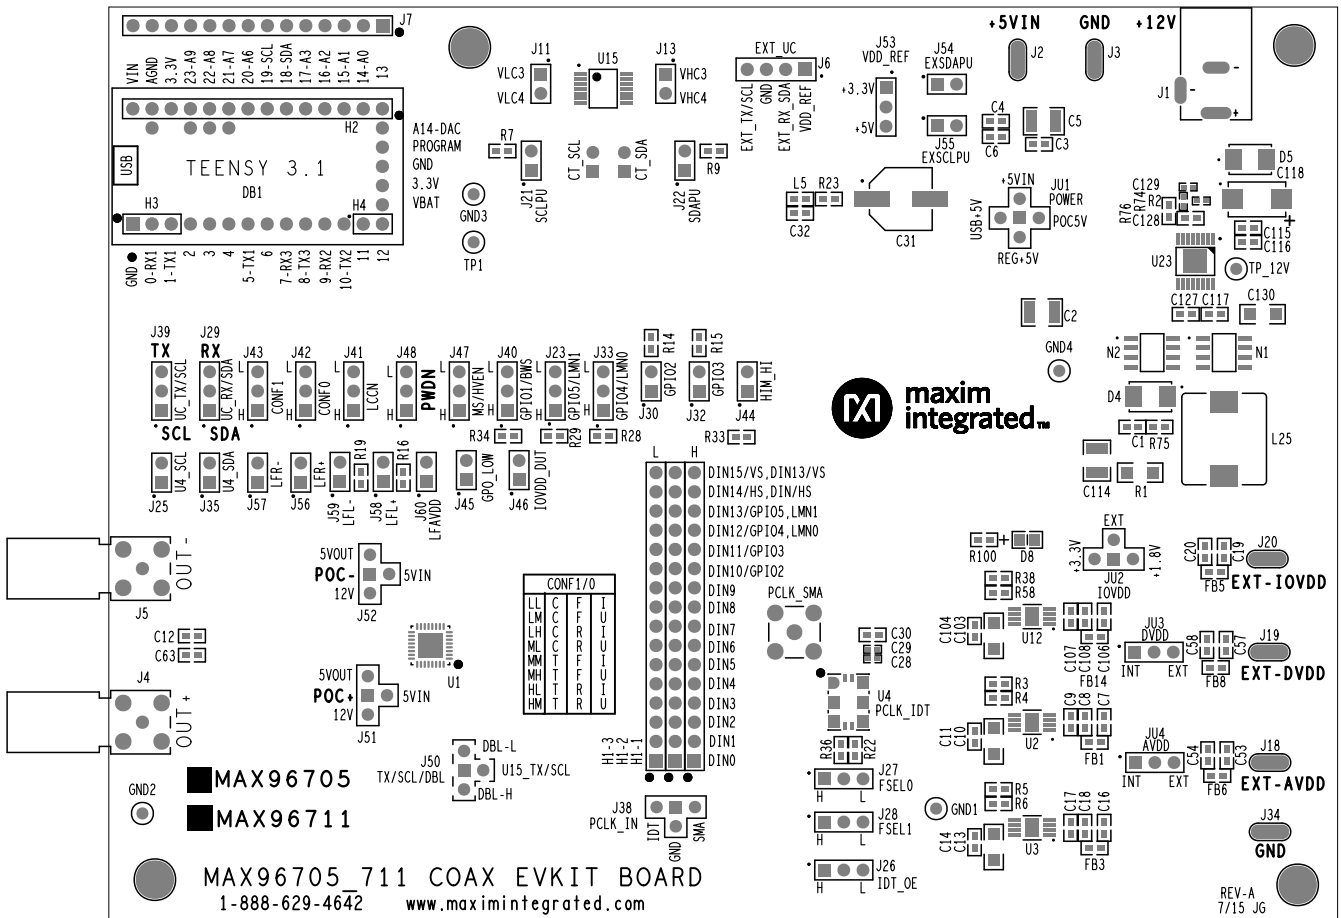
J7
VIN AGND 3.3V 23-A9 22-A8 21-A7 20-A6 19-SCL 18-SDA 17-A3 16-A2 15-A1 14-A0 13
H2
USB
TEENSY 3.1
DB1
A14-DAC PROGRAM GND 3.3V VBAT
H3
H4
GND 0-RX1 1-TX1 2 3 4 5-TX1 6 7-RX3 8-TX3 9-RX2 10-TX2 11 12
J11 VLC3 VLC4
U15
J13 VHC3 VHC4
EXT_UC J6
EXT_TX/SCL GND EXT_RX_SDA VDD_REF
J53 VDD_REF +3.3V +5V
J54 EXSDAPU
J55 EXSCLPU
+5VIN J2
GND J3
+12V J1
R7
J21 SCLPU
CT_SCL CT_SDA
J22 SDAPU
R9
GND3
TP1
C4 C6 C5 C3
L5 R23 C32
C31
+5VIN JU1 POWER USB+5V POC5V REG+5V
D5 C118 C129 R74 R2 R76 C128 C115 C116
U23 TP_12V
C127 C117 C130
C2
GND4
N2 N1
maxim integrated
D4 C1 R75 L25
C114 R1
J39 TX UC_TX/SCL SCL
J29 RX UC_RX/SDA SDA
J43 L CONF1 H
J42 L CONF0 H
J41 L LCCN H
J48 L PWDN H
J47 L MS/HVEN H
J40 L GPIO1/BWS H
J23 L GPIO5/LMN1 H
J33 L GPIO4/LMN0 H
R14 GPIO2 J30
R15 GPIO3 J32
HIM_HI J44
R34 R29 R28 R33
U4_SCL J25
U4_SDA J35
LFR- J57
LFR+ J56
R19 J59 LFL-
R16 J58 LFL+
J60 LFAVDD
GPO_LOW J45
IOVDD_DUT J46
L H
DIN15/VS,DIN13/VS
DIN14/HS,DIN/HS
DIN13/GPIO5,LMN1
DIN12/GPIO4,LMN0
DIN11/GPIO3
DIN10/GPIO2
DIN9
DIN8
DIN7
DIN6
DIN5
DIN4
DIN3
DIN2
DIN1
DIN0
H1-3 H1-2 H1-1
J5 OUT-
5VOUT POC- 5VIN 12V J52
CONF1/0
| | | | |
|---|---|---|---|
| LL | CCCCCCCC | FFRRFFRR | IUIUIUIU |
| LM | | | |
| LH | | | |
| ML | | | |
| MM | | | |
| MH | | | |
| HL | | | |
| HM | | | |
PCLK_SMA
C30 C29 C28
C12 C63
U1
5VOUT POC+ 5VIN 12V J51
J4 OUT+
U4 PCLK_IDT
R36 R22
J50 TX/SCL/DBL DBL-L U15_TX/SCL DBL-H
GND2
MAX96705
MAX96711
J27 FSEL0 H L
J28 FSEL1 H L
J26 IDT_OE H L
J38 PCLK_IN IDT GND SMA
GND1
MAX96705_711 COAX EVKIT BOARD
1-888-629-4642 www.maximintegrated.com
R100 D8
EXT +3.3V +1.8V JU2 IOVDD
C20 C19 FB5 J20 EXT-IOVDD
R38 R58
C104 C103 U12
C107 C108 C106 FB14
JU3 DVDD INT EXT
C58 C57 FB8 J19 EXT-DVDD
R3 R4
C9 C8 C7
C11 C10 U2 FB1
JU4 AVDD INT EXT
C54 C53 FB6 J18 EXT-AVDD
R5 R6
C17 C18 C16
C14 C13 U3 FB3
J34 GND
REV-A 7/15 JG